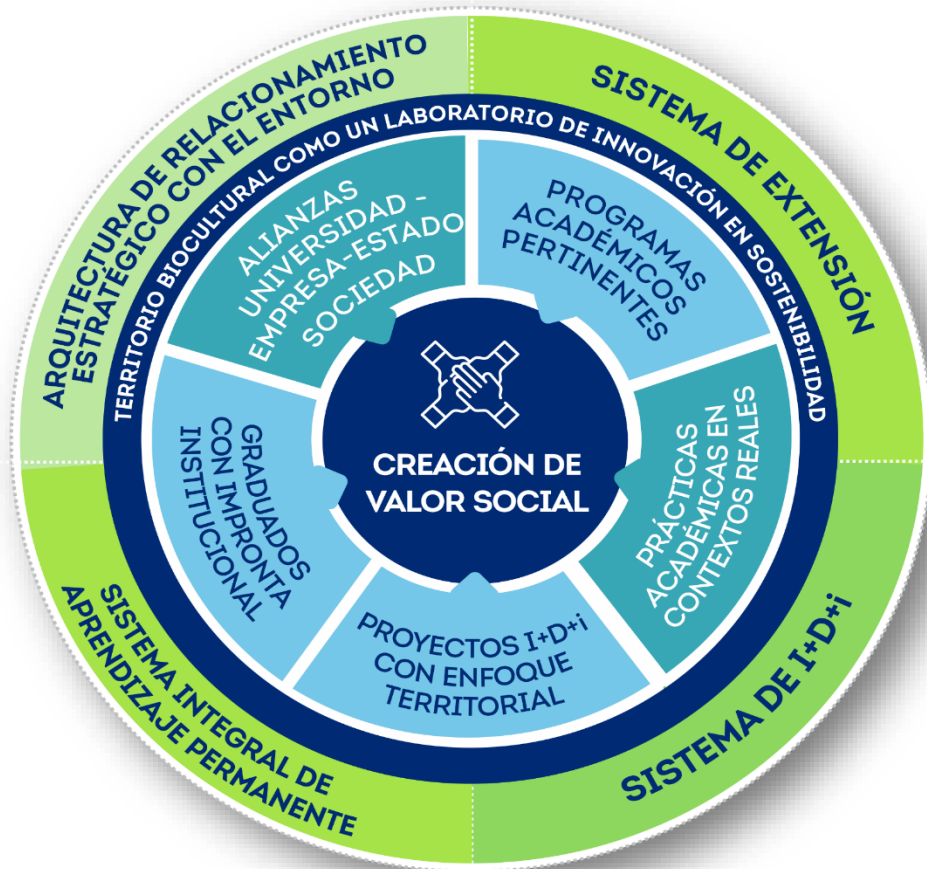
ARQUITECTURA DE RELACIONAMIENTO ESTRATÉGICO CON EL ENTORNO

SISTEMA DE EXTENSIÓN

SISTEMA DE I+D+i

SISTEMA INTEGRAL DE APRENDIZAJE PERMANENTE

TERRITORIO BIOCULTURAL COMO UN LABORATORIO DE INNOVACIÓN EN SOSTENIBILIDAD

ALIANZAS UNIVERSIDAD - EMPRESA-ESTADO SOCIEDAD

PROGRAMAS ACADÉMICOS PERTINENTES

PRÁCTICAS ACADÉMICAS EN CONTEXTOS REALES

PROYECTOS I+D+i CON ENFOQUE TERRITORIAL

GRADUADOS CON IMPRONTA INSTITUCIONAL

CREACIÓN DE VALOR SOCIAL